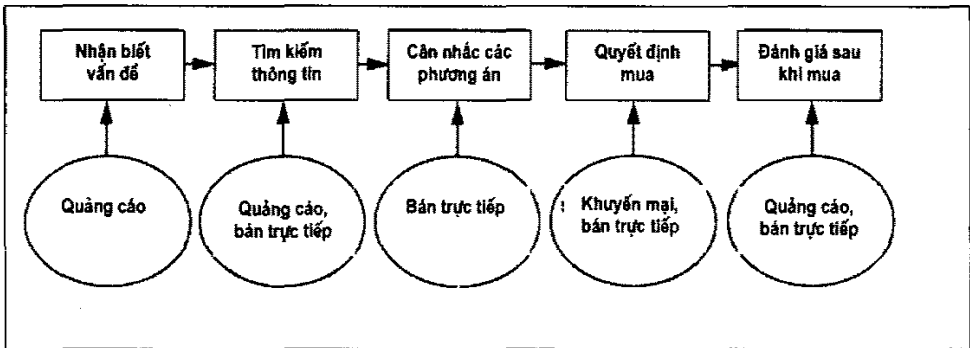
Nhận biết vấn đề

Tìm kiếm thông tin

Cân nhắc các phương án

Quyết định mua

Đánh giá sau khi mua

Quảng cáo

Quảng cáo, bán trực tiếp

Bán trực tiếp

Khuyến mại, bán trực tiếp

Quảng cáo, bán trực tiếp